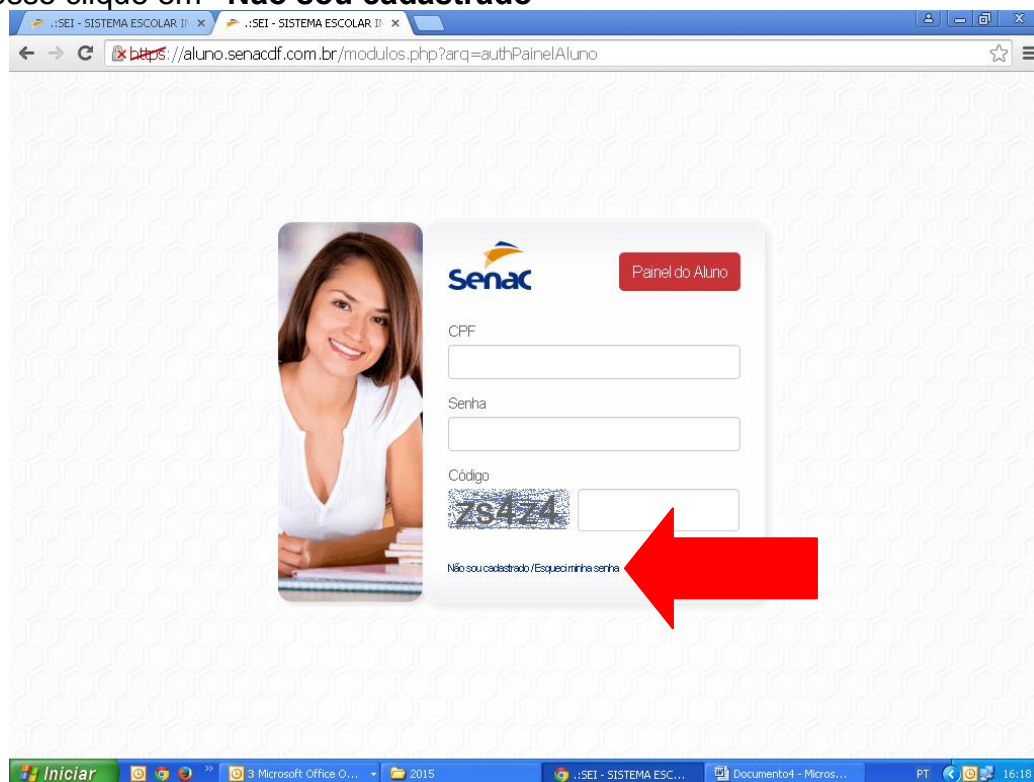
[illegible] clique em "Não sou cadastrado"

.:SEI - SISTEMA ESCOLAR IN ×
.:SEI - SISTEMA ESCOLAR IN ×

https://aluno.senacdf.com.br/modulos.php?arq=authPainelAluno

Senac

Painel do Aluno

CPF

Senha

Código

ZS4Z4

Não sou cadastrado / Esqueci minha senha

Iniciar
3 Microsoft Office O...
2015
.:SEI - SISTEMA ESC...
Documento4 - Micros...
PT
16:16